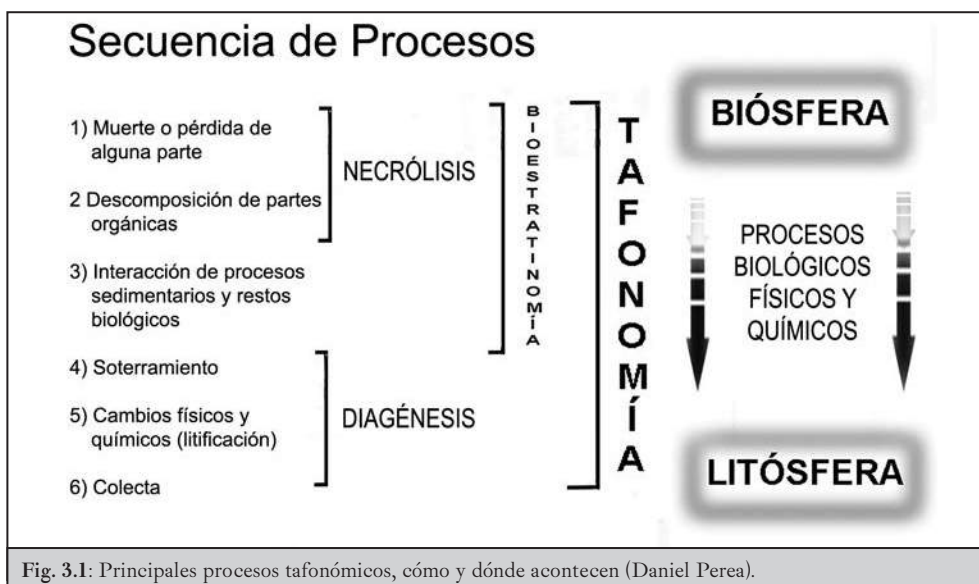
Secuencia de Procesos

1) Muerte o pérdida de alguna parte

2 Descomposición de partes orgánicas

NECRÓLISIS

3) Interacción de procesos sedimentarios y restos biológicos

4) Soterramiento

5) Cambios físicos y químicos (litificación)

DIAGÉNESIS

6) Colecta

BIOESTRATINOMÍA

TAFONOMÍA

BIÓSFERA

PROCESOS BIOLÓGICOS FÍSICOS Y QUÍMICOS

LITÓSFERA

**Fig. 3.1**: Principales procesos tafonómicos, cómo y dónde acontecen (Daniel Perea).